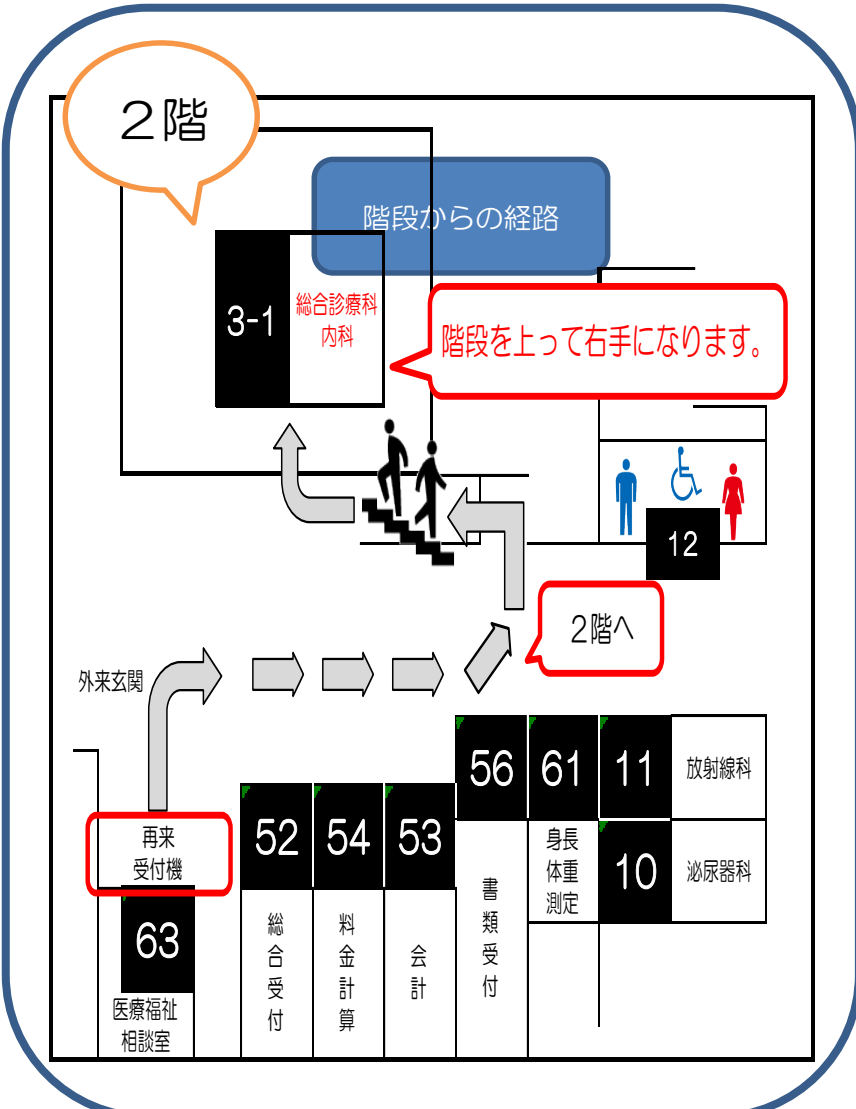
2階

階段からの経路

3-1 総合診療科 内科

階段を上って右手になります。

12

2階へ

外来玄関

56 61 11 放射線科

52 54 53

再来受付機

63

医療福祉相談室

総合受付

料金計算

会計

書類受付

身長体重測定

10 泌尿器科